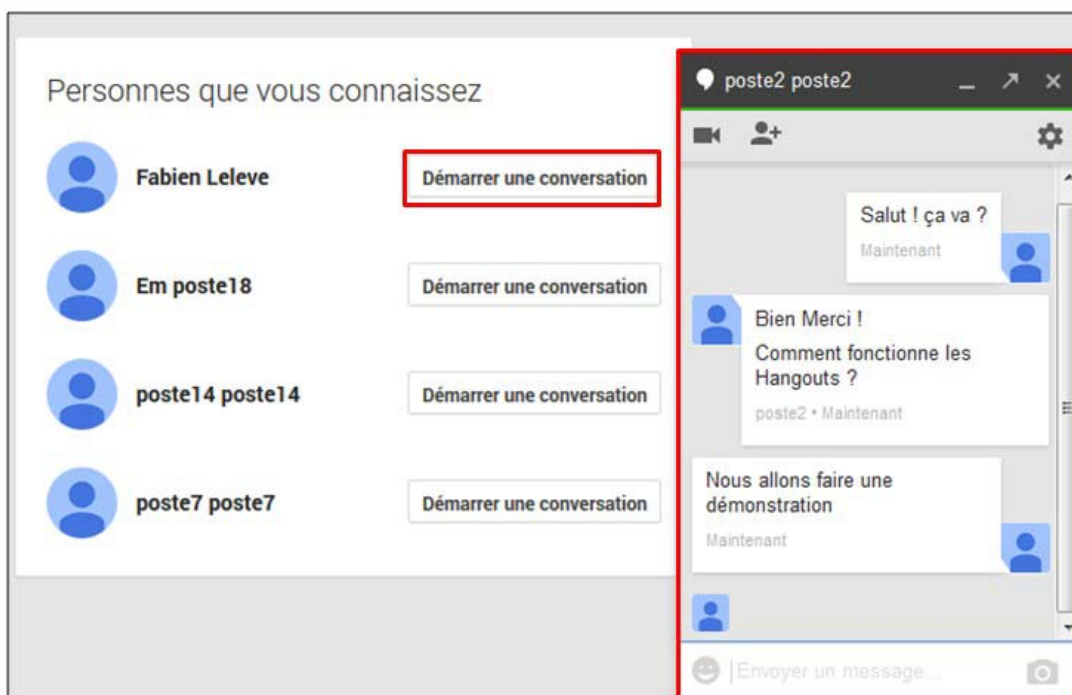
Personnes que vous connaissez

Fabien Leleve
Démarrer une conversation

Em poste18
Démarrer une conversation

poste14 poste14
Démarrer une conversation

poste7 poste7
Démarrer une conversation

poste2 poste2

Salut ! ça va ?
Maintenant

Bien Merci !
Comment fonctionne les Hangouts ?
poste2 • Maintenant

Nous allons faire une démonstration
Maintenant

Envoyer un message...